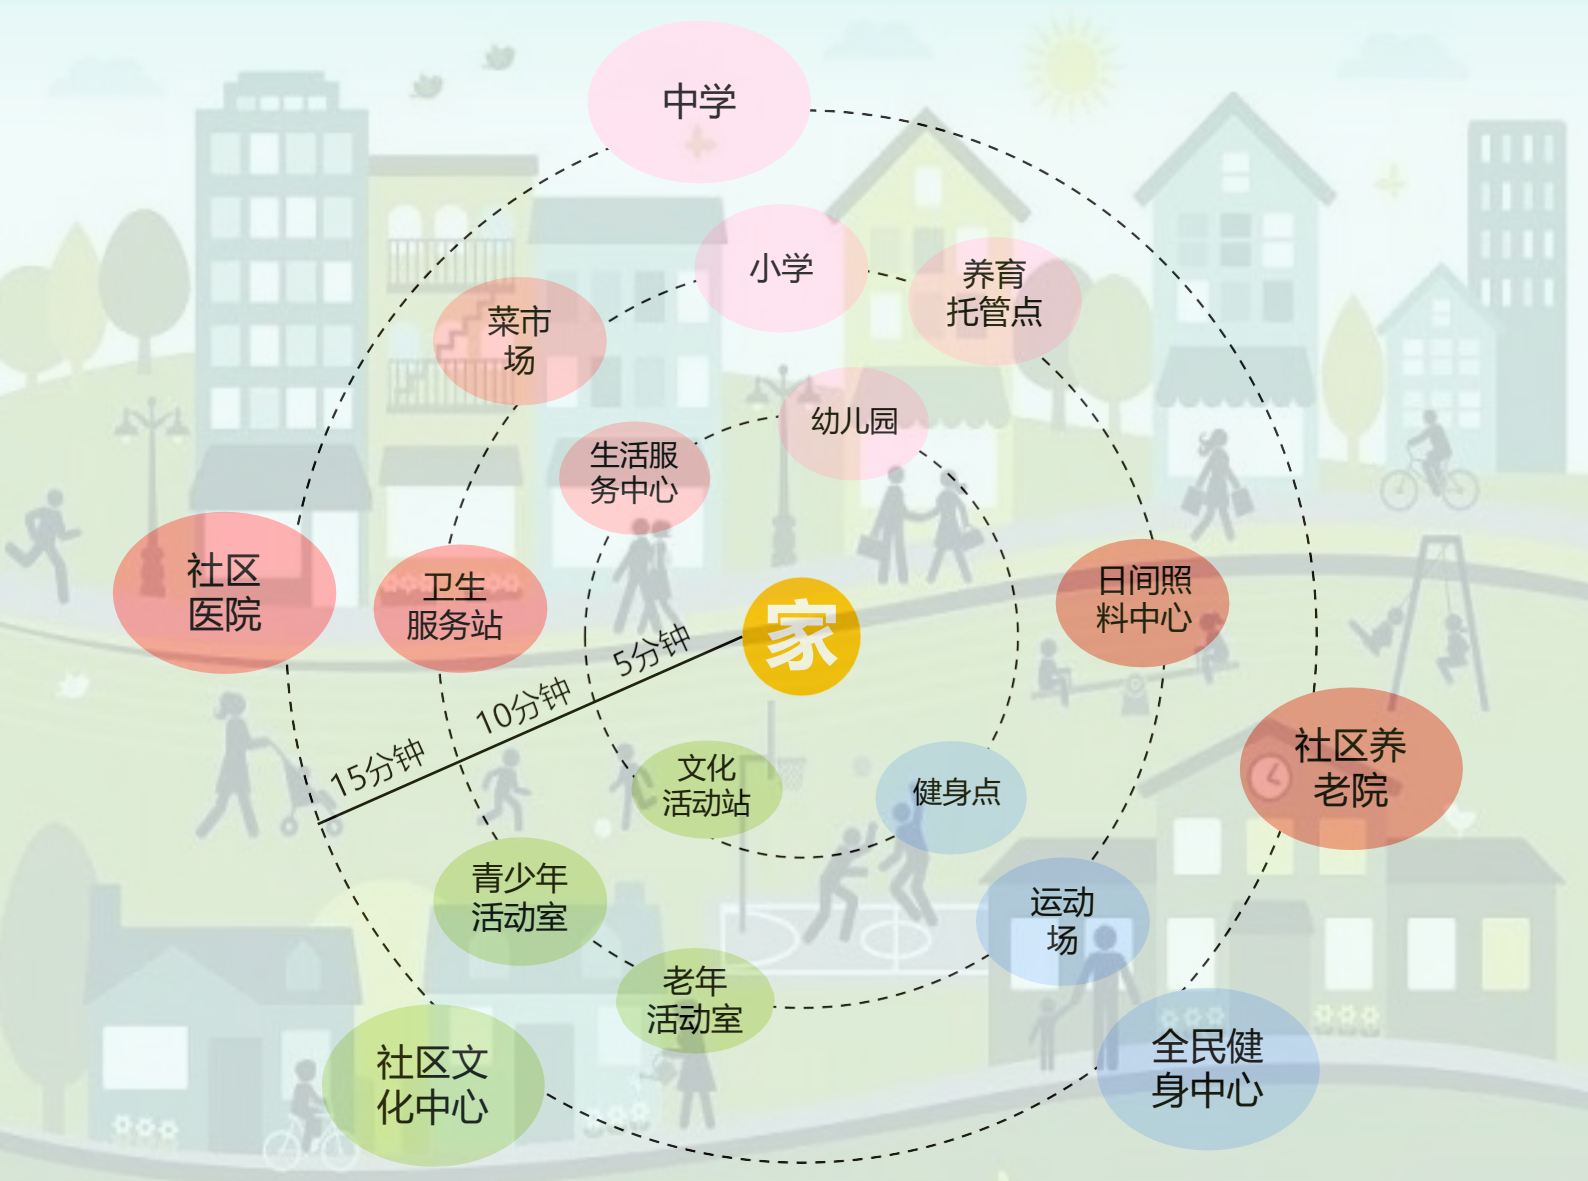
中学

小学

养育托管点

菜市场

幼儿园

生活服务中心

社区医院

卫生服务站

家

5分钟

10分钟

15分钟

日间照料中心

社区养老院

文化活动站

健身点

青少年活动室

运动场

老年活动室

社区文化中心

全民健身中心